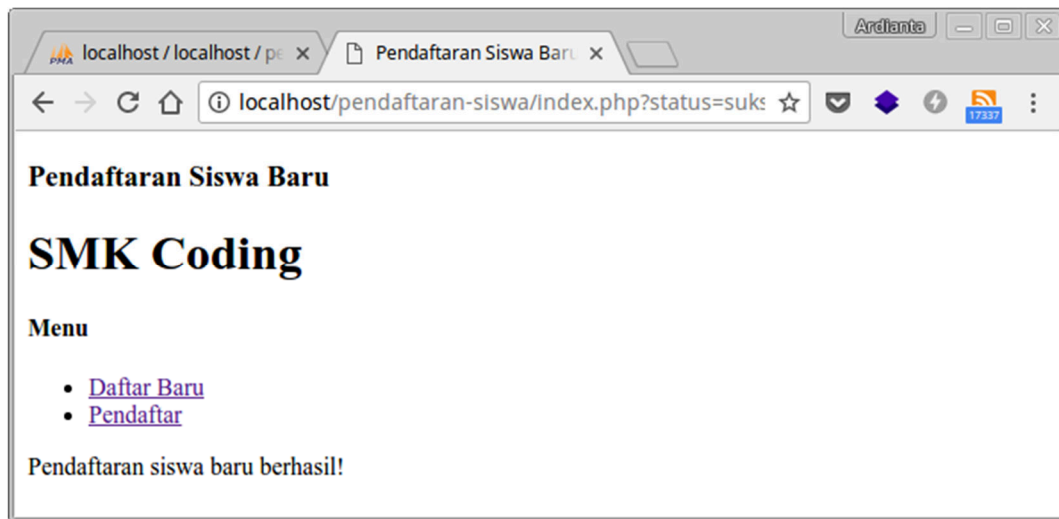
Ardianta

localhost / localhost / pe ×

Pendaftaran Siswa Baru ×

localhost/pendaftaran-siswa/index.php?status=suks

17337

Pendaftaran Siswa Baru

SMK Coding

Menu

- Daftar Baru
- Pendaftar

Pendaftaran siswa baru berhasil!